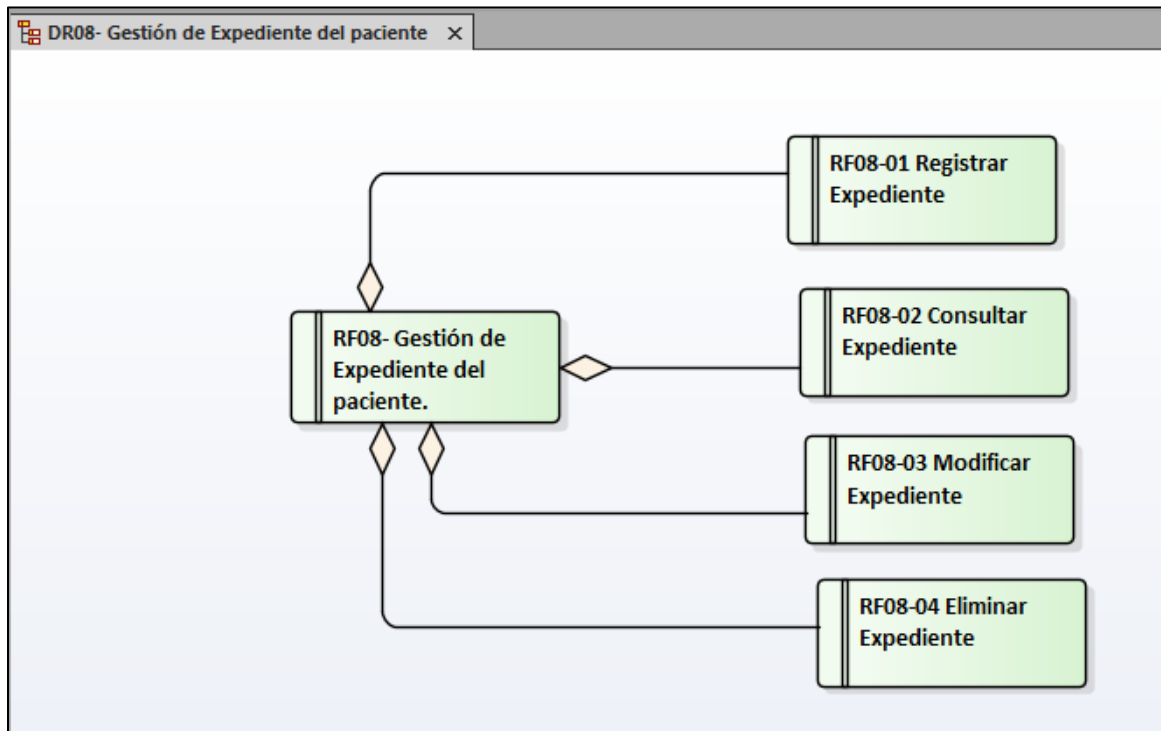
DR08- Gestión de Expediente del paciente ×

RF08-01 Registrar Expediente

RF08- Gestión de Expediente del paciente.

RF08-02 Consultar Expediente

RF08-03 Modificar Expediente

RF08-04 Eliminar Expediente